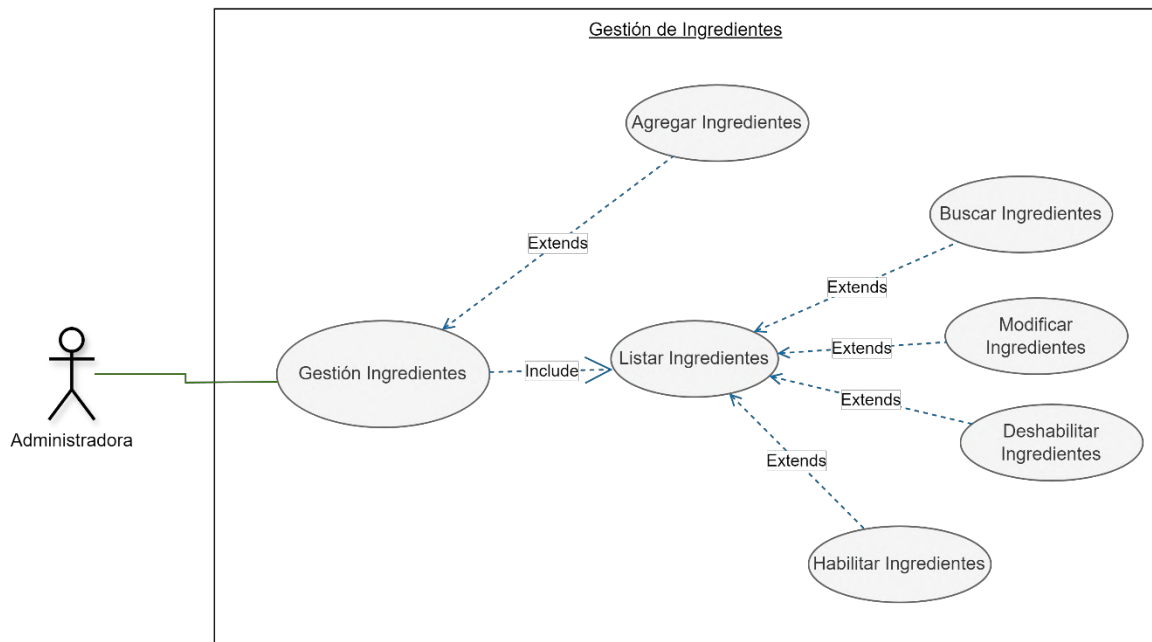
Gestión de Ingredientes

Agregar Ingredientes

Extends

Buscar Ingredientes

Extends

Administradora

Gestión Ingredientes

Include

Listar Ingredientes

Extends

Modificar Ingredientes

Extends

Deshabilitar Ingredientes

Extends

Habilitar Ingredientes